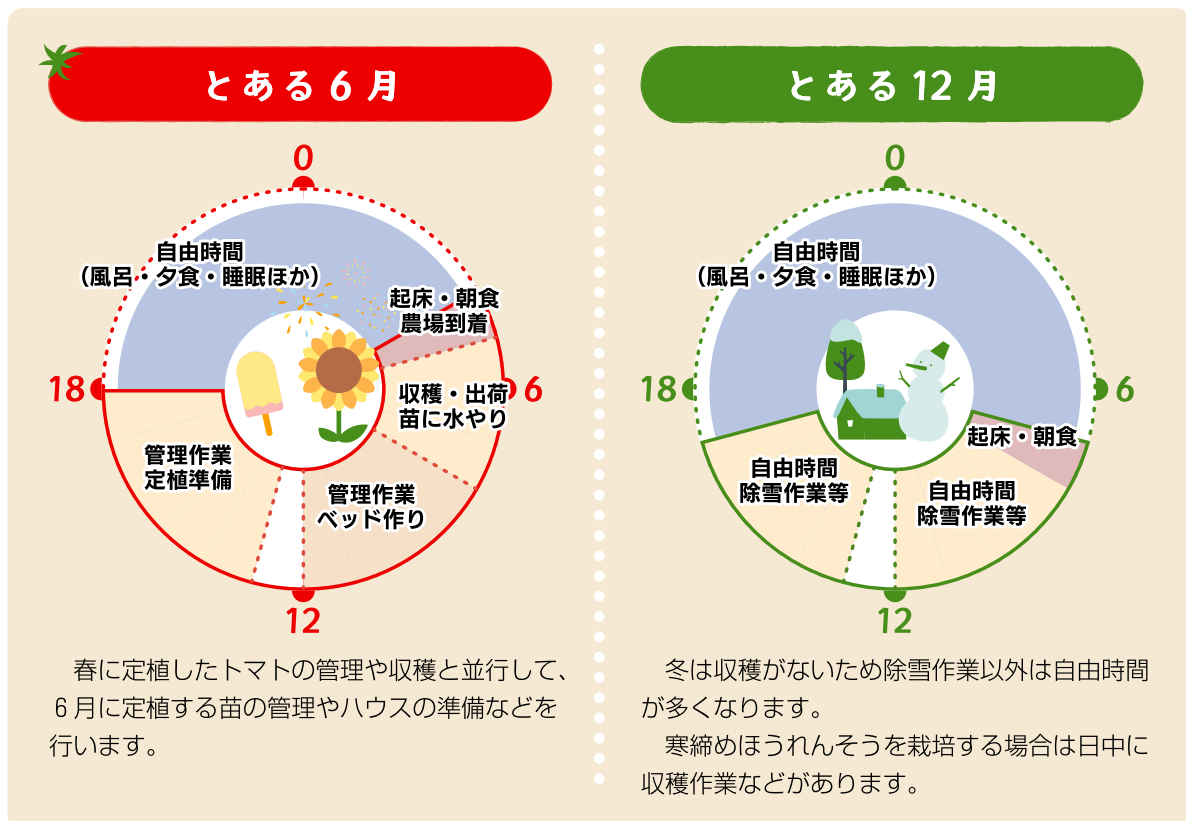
とある 6 月

0

自由時間
（風呂・夕食・睡眠ほか）

起床・朝食
農場到着

18

6

収穫・出荷
苗に水やり

管理作業
定植準備

管理作業
ベッド作り

12

春に定植したトマトの管理や収穫と並行して、6 月に定植する苗の管理やハウスの準備などを行います。

とある 12 月

0

自由時間
（風呂・夕食・睡眠ほか）

18

6

起床・朝食

自由時間
除雪作業等

自由時間
除雪作業等

12

冬は収穫がないため除雪作業以外は自由時間が多くなります。

寒締めほうれんそうを栽培する場合は日中に収穫作業などがあります。